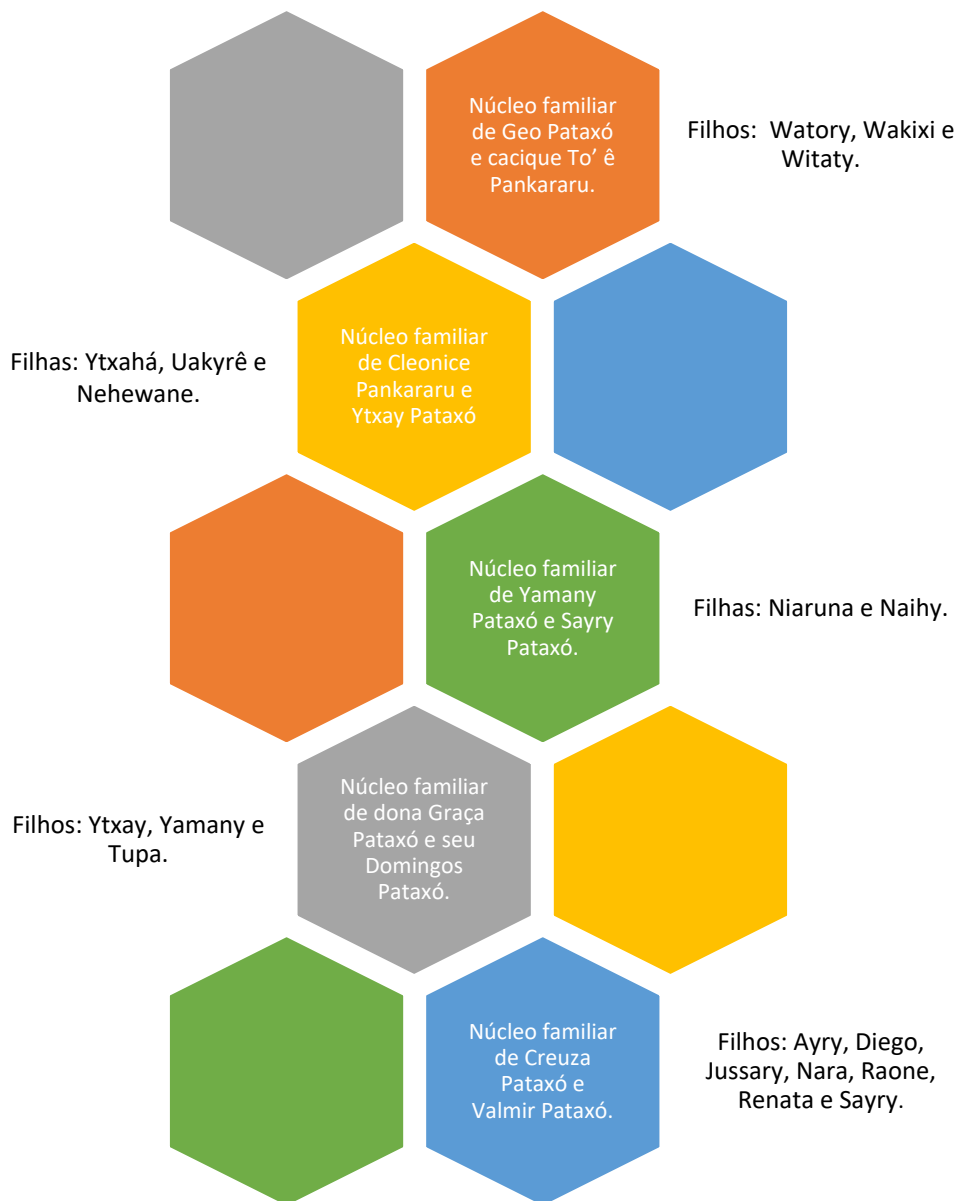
Núcleo familiar de Geo Pataxó e cacique To' ê Pankararu.

Filhos: Watory, Wakixi e Witaty.

Filhas: Ytxahá, Uakyrê e Nehewane.

Núcleo familiar de Cleonice Pankararu e Ytxay Pataxó

Núcleo familiar de Yamany Pataxó e Sayry Pataxó.

Filhas: Niaruna e Naihy.

Filhos: Ytxay, Yamany e Tupa.

Núcleo familiar de dona Graça Pataxó e seu Domingos Pataxó.

Núcleo familiar de Creuza Pataxó e Valmir Pataxó.

Filhos: Ayry, Diego, Jussary, Nara, Raone, Renata e Sayry.